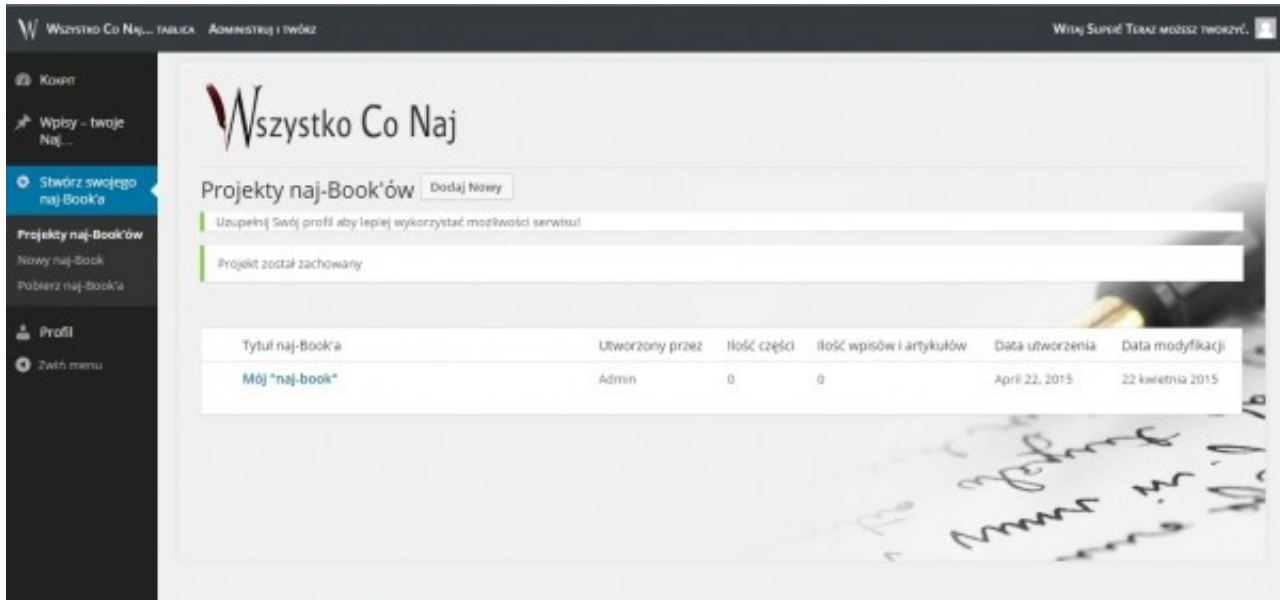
Wszystko Co Naj... Tablica Administruj i twórz

Witaj Super! Teraz możesz tworzyć.

Kokpit

Wpisy - twoje Naj...

Stwórz swojego naj-Book'a

Projekty naj-Book'ów

Nowy naj-Book

Pobierz naj-Book'a

Profil

Zwiń menu

Wszystko Co Naj

Projekty naj-Book'ów Dodaj Nowy

Uzupełnij Swój profil aby lepiej wykorzystać możliwości serwisu!

Projekt został zachowany

| Tytuł naj-Book'a | Utworzony przez | Ilość części | Ilość wpisów i artykułów | Data utworzenia | Data modyfikacji |
|---|---|---|---|---|---|
| Mój "naj-book" | Admin | 0 | 0 | April 22, 2015 | 22 kwietnia 2015 |